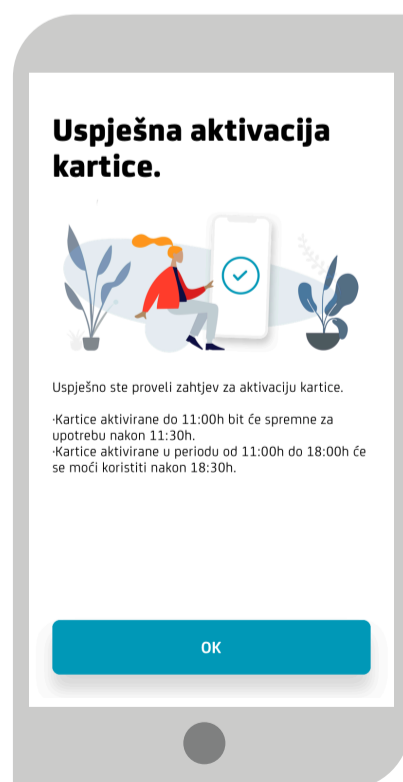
Uspješna aktivacija kartice.

Uspješno ste proveli zahtjev za aktivaciju kartice.

·Kartice aktivirane do 11:00h bit će spremne za upotrebu nakon 11:30h.
·Kartice aktivirane u periodu od 11:00h do 18:00h će se moći koristiti nakon 18:30h.

OK